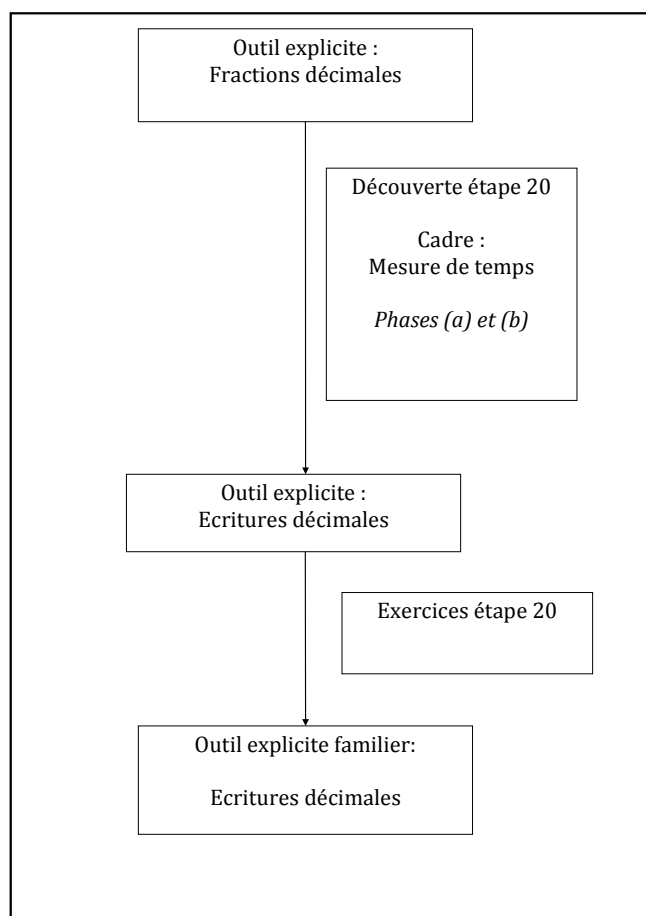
Outil explicite :
Fractions décimales

Découverte étape 20

Cadre :
Mesure de temps

*Phases (a) et (b)*

Outil explicite :
Ecritures décimales

Exercices étape 20

Outil explicite familier:

Ecritures décimales